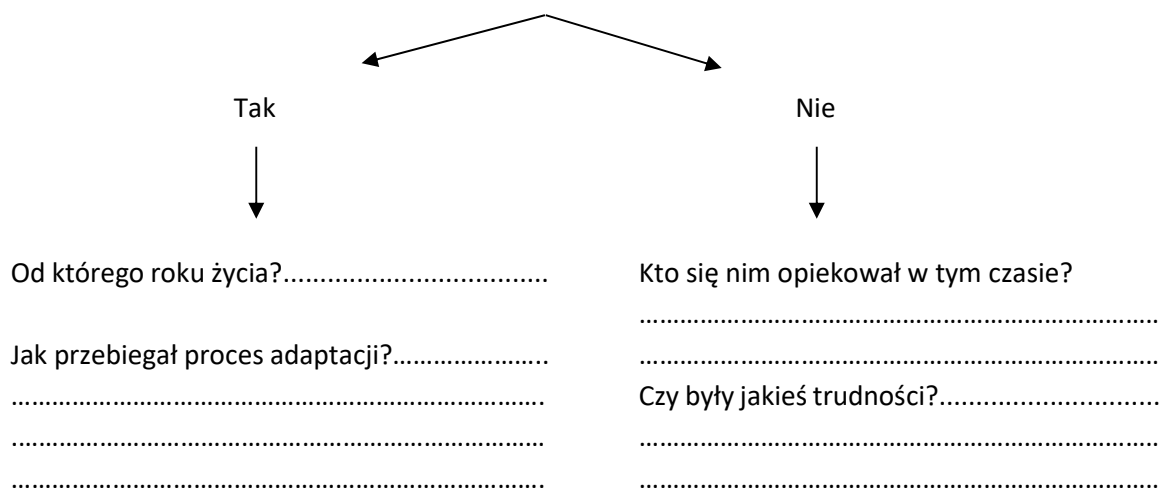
Tak

Nie

Od którego roku życia?....................................

Jak przebiegał proces adaptacji?…………………..
…………………………………………………………….
……………………………………………………………
…………………………………………………………….

Kto się nim opiekował w tym czasie?
……………………………………………………………
……………………………………………………………
Czy były jakieś trudności?..............................
……………………………………………………………
……………………………………………………………